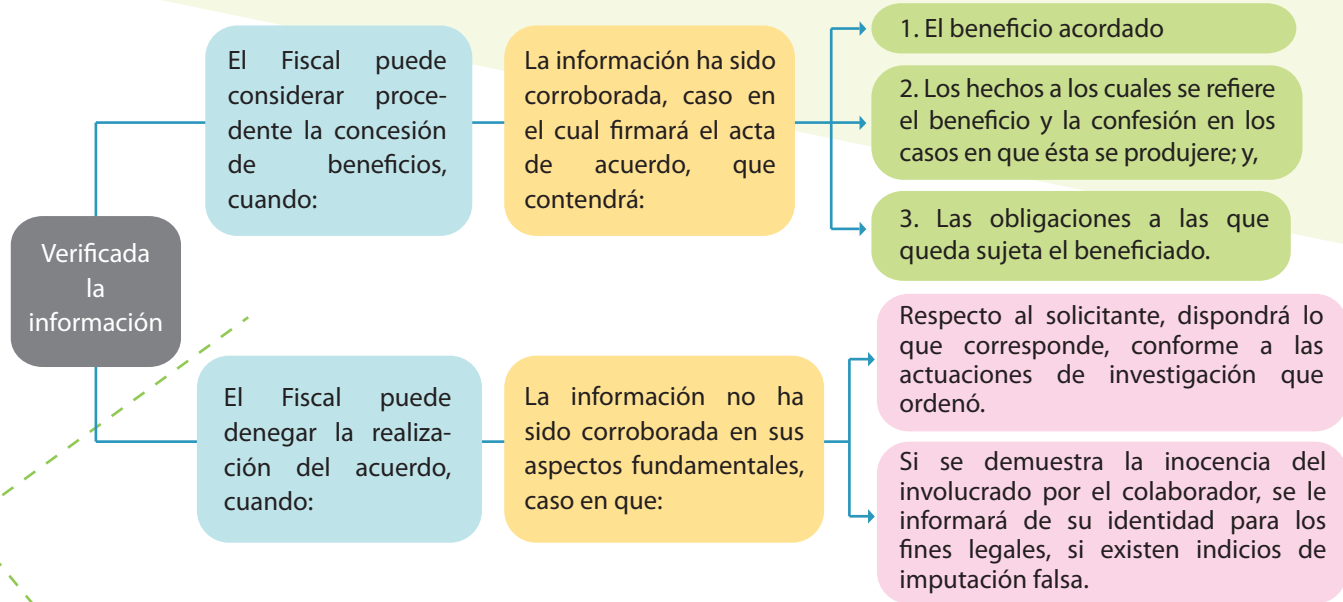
Verificada la información

El Fiscal puede considerar procedente la concesión de beneficios, cuando:

La información ha sido corroborada, caso en el cual firmará el acta de acuerdo, que contendrá:

1. El beneficio acordado

2. Los hechos a los cuales se refiere el beneficio y la confesión en los casos en que ésta se produjere; y,

3. Las obligaciones a las que queda sujeta el beneficiado.

El Fiscal puede denegar la realización del acuerdo, cuando:

La información no ha sido corroborada en sus aspectos fundamentales, caso en que:

Respecto al solicitante, dispondrá lo que corresponde, conforme a las actuaciones de investigación que ordenó.

Si se demuestra la inocencia del involucrado por el colaborador, se le informará de su identidad para los fines legales, si existen indicios de imputación falsa.